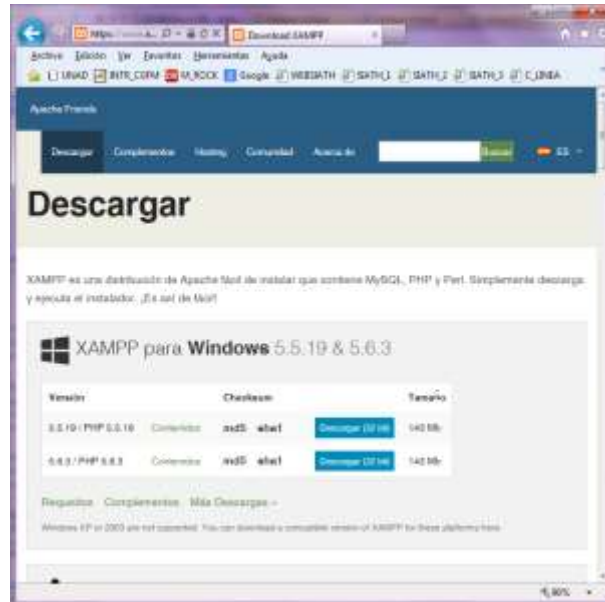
https:// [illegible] Download XAMPP

Archivo Edición Ver Favoritos Herramientas Ayuda

UNAD INTR_COFM M_ROCK Google WEBMATH MATH_1 MATH_2 MATH_3 C_LINEA

Apache Friends

Descargar Complementos Hosting Comunidad Acerca de Buscar ES

Descargar

XAMPP es una distribución de Apache fácil de instalar que contiene MySQL, PHP y Perl. Simplemente descarga y ejecuta el instalador. ¡Es así de fácil!

XAMPP para Windows 5.5.19 & 5.6.3

| Versión | | Checksum | | | Tamaño |
|---|---|---|---|---|---|
| 5.5.19 / PHP 5.5.19 | Contenidos | md5 | sha1 | Descargar (32 bit) | 140 Mb |
| 5.6.3 / PHP 5.6.3 | Contenidos | md5 | sha1 | Descargar (32 bit) | 140 Mb |

Requisitos Complementos Más Descargas »

Windows XP or 2003 are not supported. You can download a compatible version of XAMPP for these platforms here.

90%